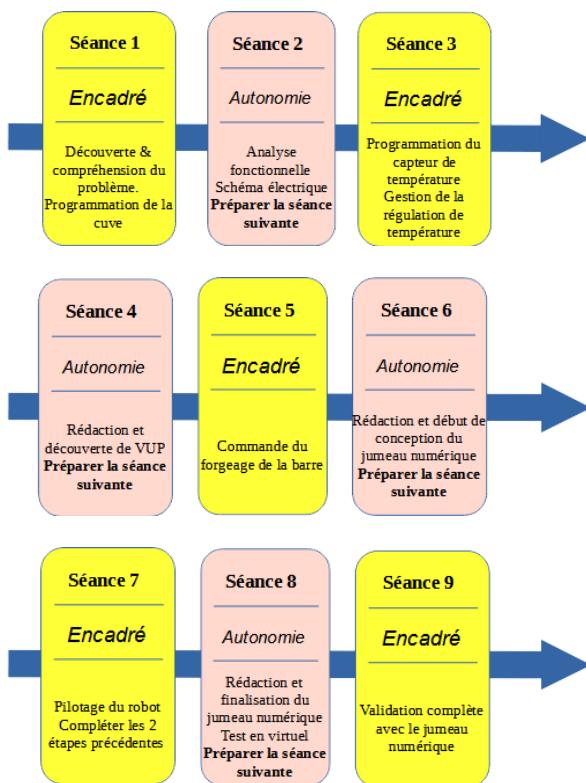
Séance 1

Encadré

Découverte & compréhension du problème. Programmation de la cuve

Séance 2

Autonomie

Analyse fonctionnelle Schéma électrique **Préparer la séance suivante**

Séance 3

Encadré

Programmation du capteur de température Gestion de la régulation de température

Séance 4

Autonomie

Rédaction et découverte de VUP **Préparer la séance suivante**

Séance 5

Encadré

Commande du forgeage de la barre

Séance 6

Autonomie

Rédaction et début de conception du jumeau numérique **Préparer la séance suivante**

Séance 7

Encadré

Pilotage du robot Compléter les 2 étapes précédentes

Séance 8

Autonomie

Rédaction et finalisation du jumeau numérique Test en virtuel **Préparer la séance suivante**

Séance 9

Encadré

Validation complète avec le jumeau numérique